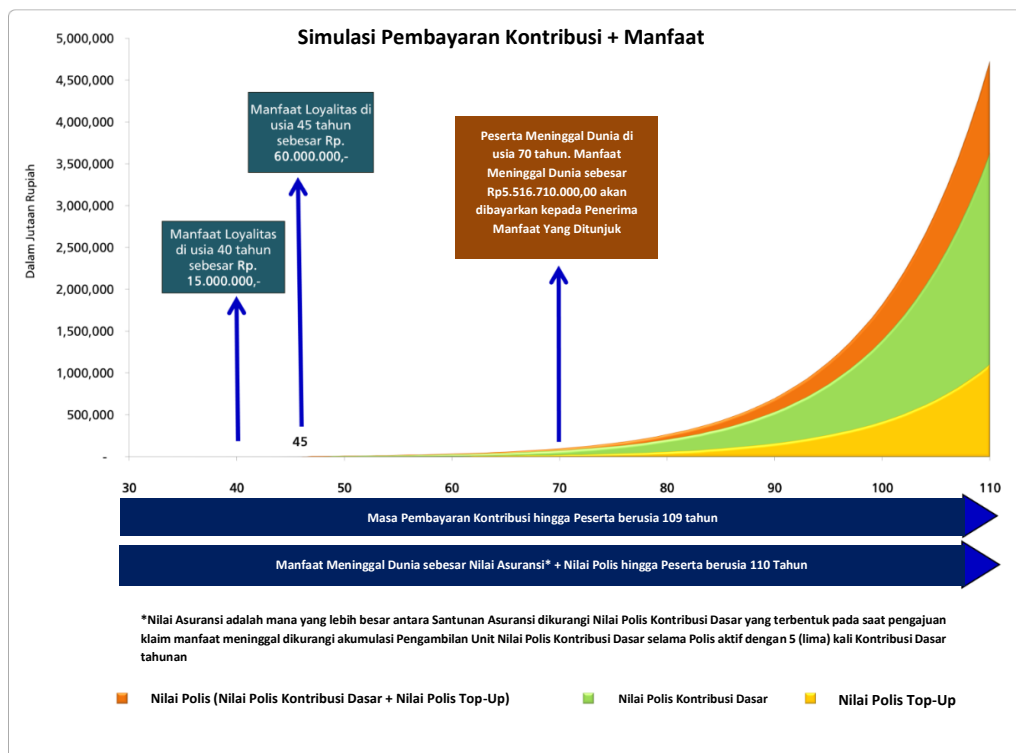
Simulasi Pembayaran Kontribusi + Manfaat

5,000,000
4,500,000
4,000,000
3,500,000
3,000,000
2,500,000
2,000,000
1,500,000
1,000,000
500,000
-

Dalam Jutaan Rupiah

Manfaat Loyalitas di usia 45 tahun sebesar Rp. 60.000.000,-

Manfaat Loyalitas di usia 40 tahun sebesar Rp. 15.000.000,-

Peserta Meninggal Dunia di usia 70 tahun. Manfaat Meninggal Dunia sebesar Rp5.516.710.000,00 akan dibayarkan kepada Penerima Manfaat Yang Ditunjuk

45

30 40 50 60 70 80 90 100 110

Masa Pembayaran Kontribusi hingga Peserta berusia 109 tahun

Manfaat Meninggal Dunia sebesar Nilai Asuransi* + Nilai Polis hingga Peserta berusia 110 Tahun

*Nilai Asuransi adalah mana yang lebih besar antara Santunan Asuransi dikurangi Nilai Polis Kontribusi Dasar yang terbentuk pada saat pengajuan klaim manfaat meninggal dikurangi akumulasi Pengambilan Unit Nilai Polis Kontribusi Dasar selama Polis aktif dengan 5 (lima) kali Kontribusi Dasar tahunan

Nilai Polis (Nilai Polis Kontribusi Dasar + Nilai Polis Top-Up)
Nilai Polis Kontribusi Dasar
Nilai Polis Top-Up